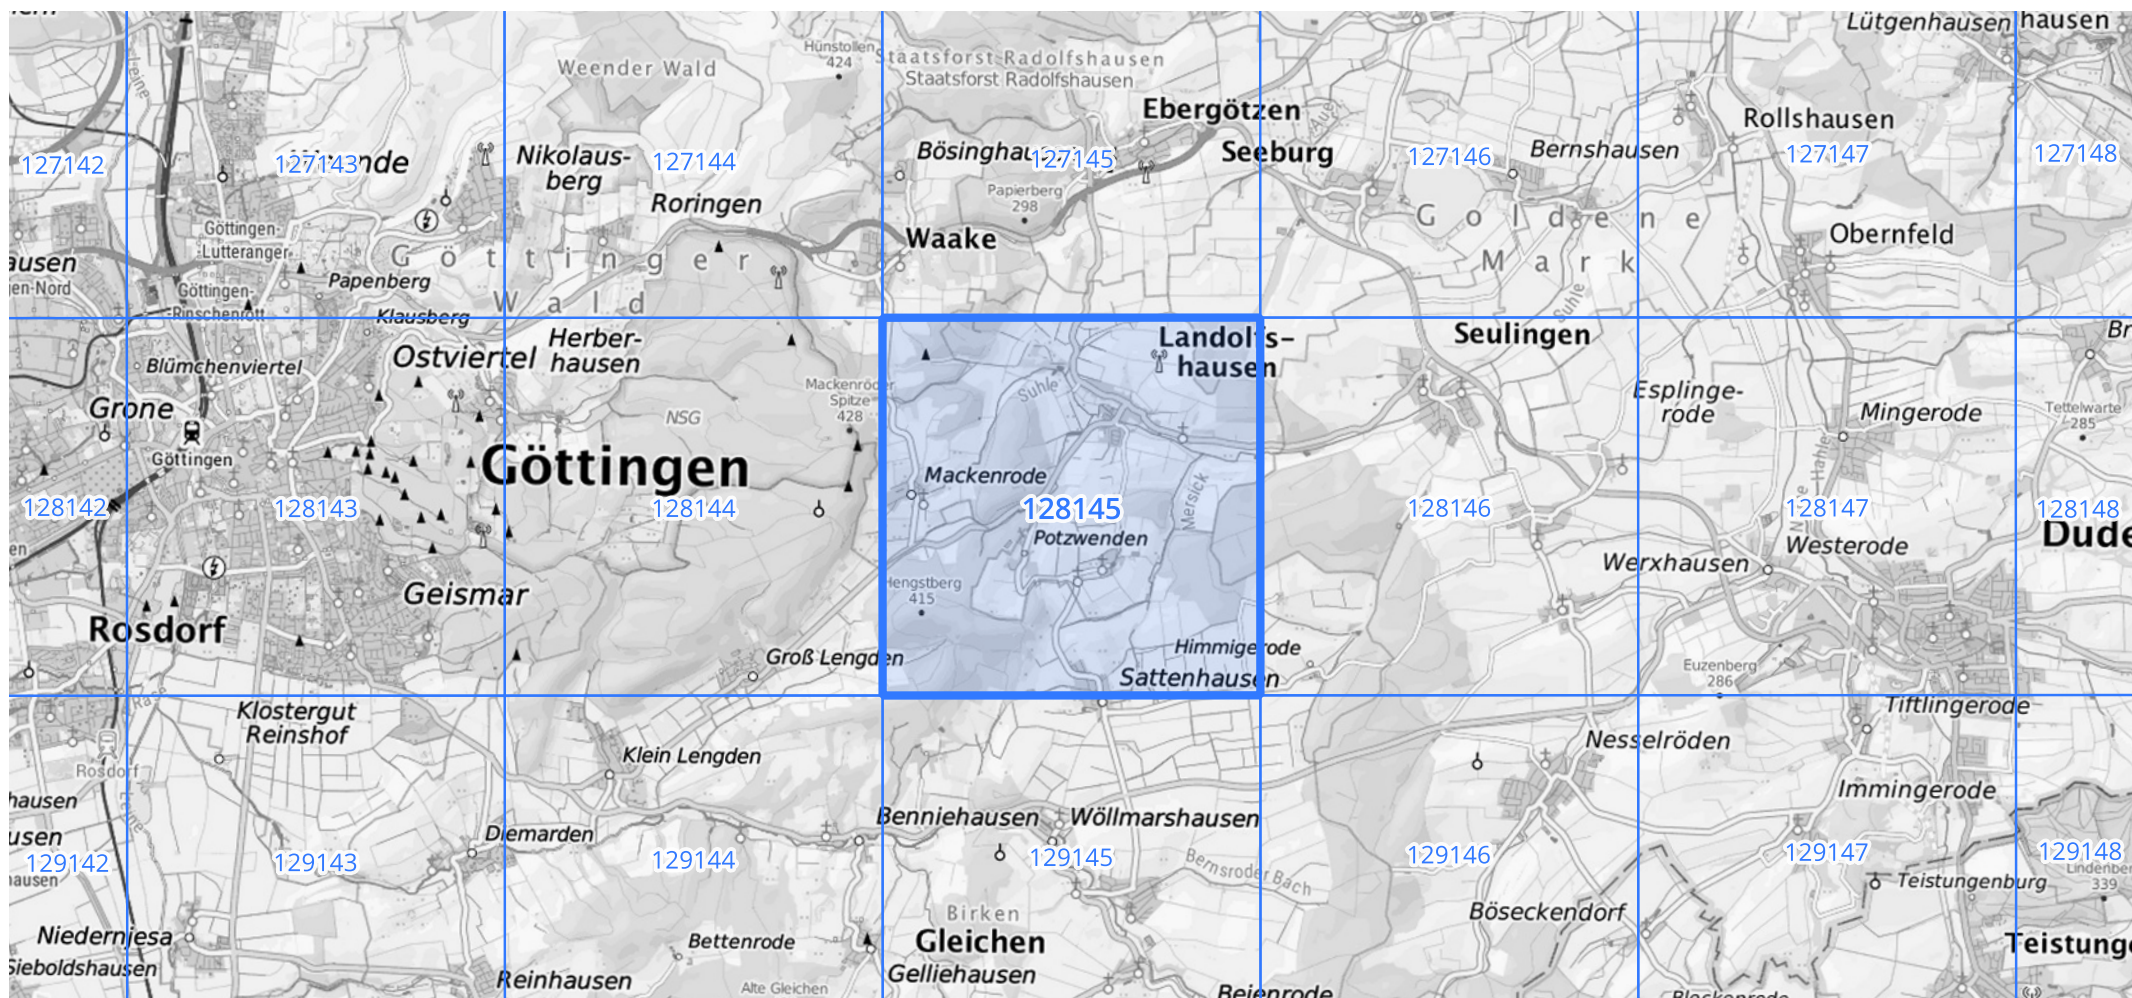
Hünstollen 424
Staatsforst Radolfshausen
Staatsforst Radolfshausen
Weender Wald
Lütgenhausen
hausen
Ebergötzen
Rollshausen
127142
127143
Nikolausberg
127144
Bösinghausen
127145
Seeburg
127146
Bernshausen
127147
127148
Roringen
Papierberg 298
Göttingen-Lutteranger
Waake
Obernfeld
Göttinger Wald
Goldene Mark
ausen
Göttingen-Nord
Papenberg
Göttingen-Rinschenrott
Klausberg
Herberhausen
Landolfshausen
Seulingen
Blümchenviertel
Ostviertel
Mackenröder Spitze 428
Suhle
Esplingerode
Mingerode
Tettelwarte 285
Grone
NSG
Göttingen
Göttingen
Mackenrode
128142
128143
128144
128145
128146
128147
128148
Potzwenden
Mersick
Werxhausen
Westerode
Dude
Hengstberg 415
Geismar
Rosdorf
Himmigerode
Groß Lengden
Sattenhausen
Euzenberg 286
Tiftlingerode
Klostergut Reinshof
Klein Lengden
Nesselröden
Rosdorf
hausen
Immingerode
usen
Diemarden
Benniehausen
Wöllmarshausen
129142
129143
129144
129145
Bernsroder Bach
129146
129147
129148
Teistungenburg
Lindenberg 339
Birken
Böseckendorf
Niederniesa
Bettenrode
Gleichen
Teistungen
Sieboldshausen
Reinhausen
Alte Gleichen
Gelliehausen
Beienrode